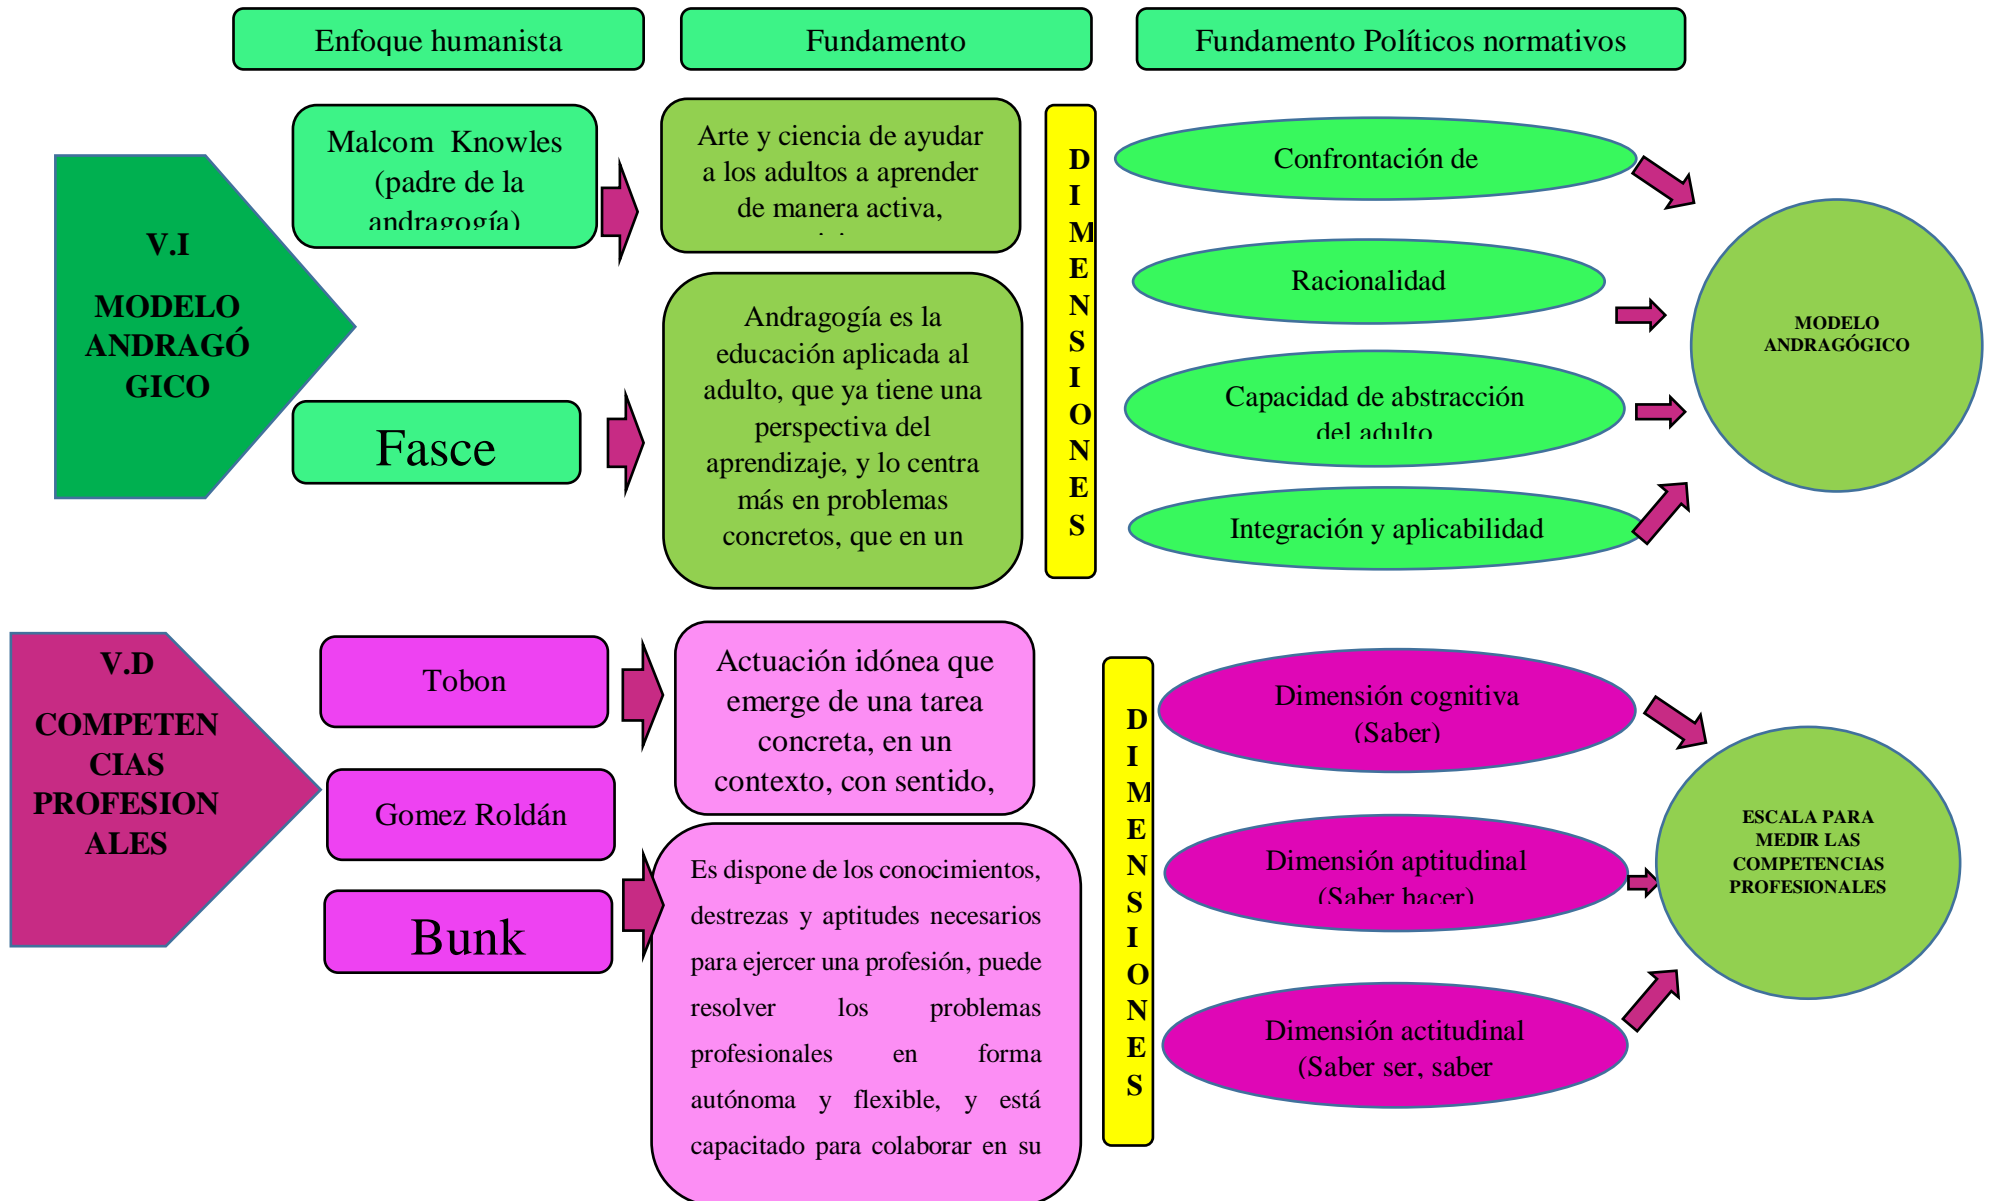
Enfoque humanista

Fundamento

Fundamento Políticos normativos

V.I

MODELO ANDRAGÓ GICO

Malcom Knowles (padre de la andragogía)

Fasce

Arte y ciencia de ayudar a los adultos a aprender de manera activa,

Andragogía es la educación aplicada al adulto, que ya tiene una perspectiva del aprendizaje, y lo centra más en problemas concretos, que en un

D I M E N S I O N E S

Confrontación de

Racionalidad

Capacidad de abstracción del adulto

Integración y aplicabilidad

MODELO ANDRAGÓGICO

V.D

COMPETEN CIAS PROFESION ALES

Tobon

Gomez Roldán

Bunk

Actuación idónea que emerge de una tarea concreta, en un contexto, con sentido,

Es dispone de los conocimientos, destrezas y aptitudes necesarios para ejercer una profesión, puede resolver los problemas profesionales en forma autónoma y flexible, y está capacitado para colaborar en su

D I M E N S I O N E S

Dimensión cognitiva (Saber)

Dimensión aptitudinal (Saber hacer)

Dimensión actitudinal (Saber ser, saber

ESCALA PARA MEDIR LAS COMPETENCIAS PROFESIONALES